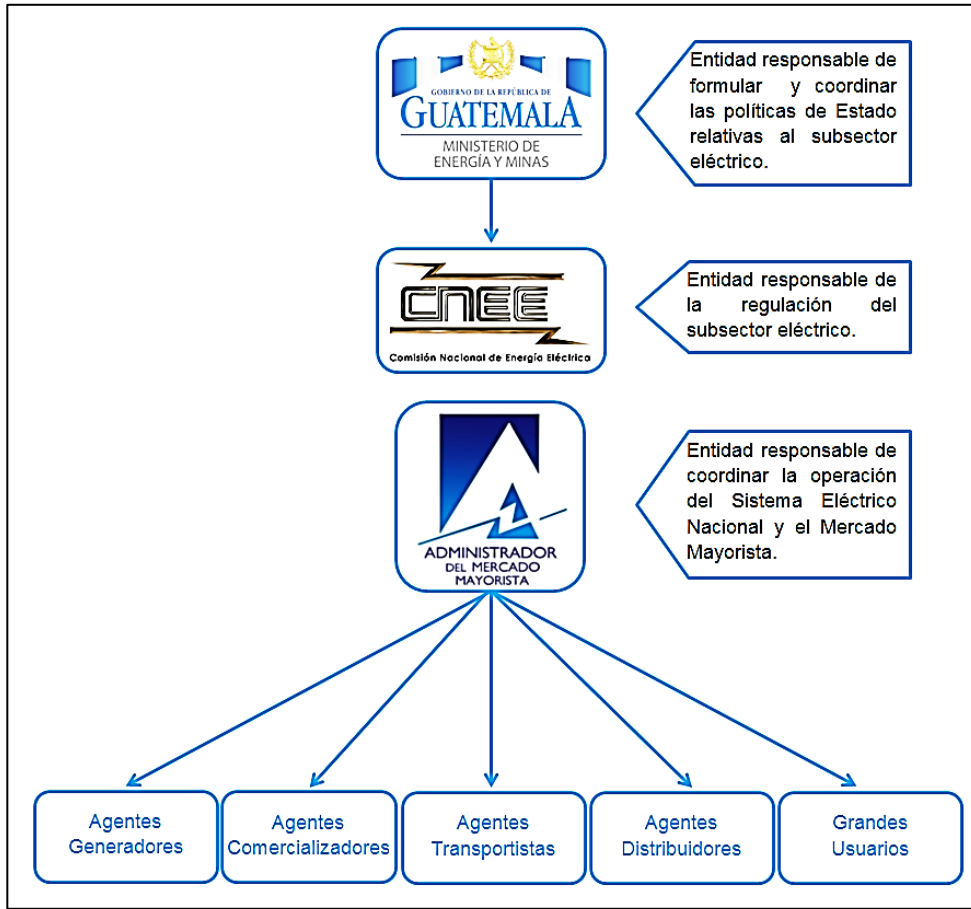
GOBIERNO DE LA REPÚBLICA DE
GUATEMALA
MINISTERIO DE ENERGÍA Y MINAS

Entidad responsable de formular y coordinar las políticas de Estado relativas al subsector eléctrico.

CNEE
Comisión Nacional de Energía Eléctrica

Entidad responsable de la regulación del subsector eléctrico.

ADMINISTRADOR DEL MERCADO MAYORISTA

Entidad responsable de coordinar la operación del Sistema Eléctrico Nacional y el Mercado Mayorista.

Agentes Generadores

Agentes Comercializadores

Agentes Transportistas

Agentes Distribuidores

Grandes Usuarios